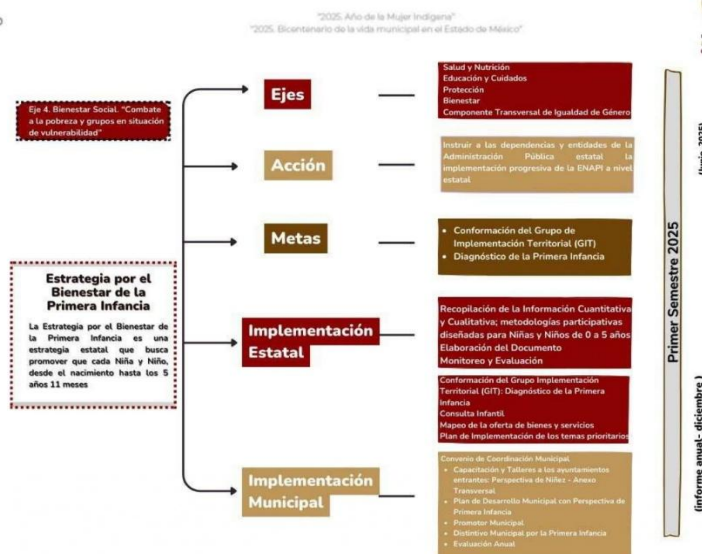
"2025. Año de la Mujer Indígena"
"2025. Bicentenario de la vida municipal en el Estado de México"

Eje 4. Bienestar Social. "Combate a la pobreza y grupos en situación de vulnerabilidad"

Estrategia por el Bienestar de la Primera Infancia

La Estrategia por el Bienestar de la Primera Infancia es una estrategia estatal que busca promover que cada Niña y Niño, desde el nacimiento hasta los 5 años 11 meses

Ejes

Salud y Nutrición
Educación y Cuidados
Protección
Bienestar
Componente Transversal de Igualdad de Género

Acción

Instruir a las dependencias y entidades de la Administración Pública estatal la implementación progresiva de la ENAPI a nivel estatal

Metas

• Conformación del Grupo de Implementación Territorial (GIT)
• Diagnóstico de la Primera Infancia

Implementación Estatal

Recopilación de la Información Cuantitativa y Cualitativa; metodologías participativas diseñadas para Niñas y Niños de 0 a 5 años
Elaboración del Documento
Monitoreo y Evaluación

Conformación del Grupo Implementación Territorial (GIT): Diagnóstico de la Primera Infancia
Consulta Infantil
Mapeo de la oferta de bienes y servicios
Plan de Implementación de los temas prioritarios

Implementación Municipal

Convenio de Coordinación Municipal
• Capacitación y Talleres a los ayuntamientos entrantes: Perspectiva de Niñez - Anexo Transversal
• Plan de Desarrollo Municipal con Perspectiva de Primera Infancia
• Promotor Municipal
• Distintivo Municipal por la Primera Infancia
• Evaluación Anual

Primer Semestre 2025

(junio 2025)

(informe anual- diciembre)